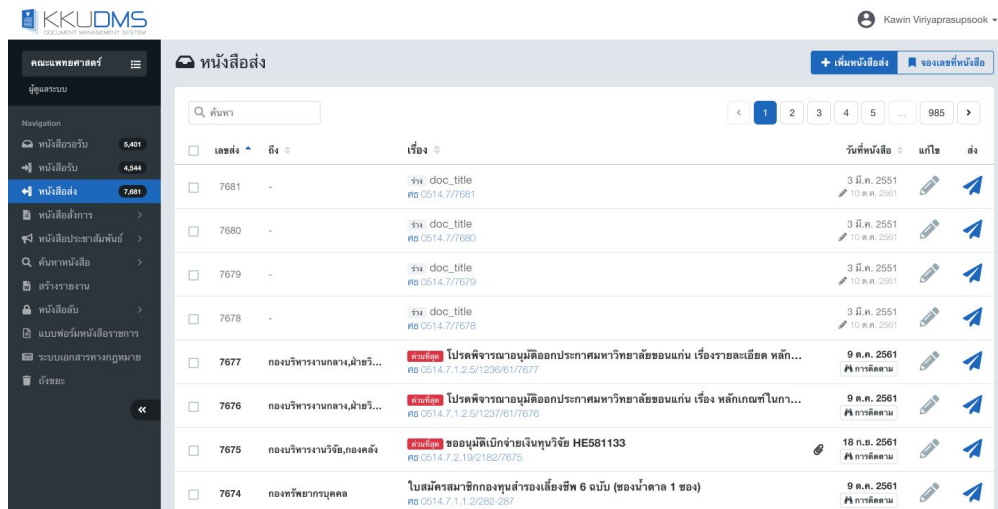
KKUDMS
DOCUMENT MANAGEMENT SYSTEM

Kawin Viriyaprasupsook

คณะแพทยศาสตร์
ผู้ดูแลระบบ

Navigation
หนังสือรอรับ 5,401
หนังสือรับ 4,544
หนังสือส่ง 7,681
หนังสือสั่งการ
หนังสือประชาสัมพันธ์
ค้นหาหนังสือ
สร้างรายงาน
หนังสือลับ
แบบฟอร์มหนังสือราชการ
ระบบเอกสารทางกฎหมาย
ถังขยะ
«

หนังสือส่ง

+ เพิ่มหนังสือส่ง
จองเลขที่หนังสือ

ค้นหา

‹ 1 2 3 4 5 ... 985 ›

| | เลขส่ง | ถึง | เรื่อง | วันที่หนังสือ | แก้ไข | ส่ง |
|---|---|---|---|---|---|---|
| | 7681 | - | ร่าง doc_title ศธ 0514.7/7681 | 3 มี.ค. 2551 10 ต.ค. 2561 | | |
| | 7680 | - | ร่าง doc_title ศธ 0514.7/7680 | 3 มี.ค. 2551 10 ต.ค. 2561 | | |
| | 7679 | - | ร่าง doc_title ศธ 0514.7/7679 | 3 มี.ค. 2551 10 ต.ค. 2561 | | |
| | 7678 | - | ร่าง doc_title ศธ 0514.7/7678 | 3 มี.ค. 2551 10 ต.ค. 2561 | | |
| | 7677 | กองบริหารงานกลาง,ฝ่ายริ... | ด่วนที่สุด โปรดพิจารณาอนุมัติออกประกาศมหาวิทยาลัยขอนแก่น เรื่องรายละเอียด หลัก... ศธ 0514.7.1.2.5/1236/61/7677 | 9 ต.ค. 2561 การติดตาม | | |
| | 7676 | กองบริหารงานกลาง,ฝ่ายริ... | ด่วนที่สุด โปรดพิจารณาอนุมัติออกประกาศมหาวิทยาลัยขอนแก่น เรื่อง หลักเกณฑ์ในกา... ศธ 0514.7.1.2.5/1237/61/7676 | 9 ต.ค. 2561 การติดตาม | | |
| | 7675 | กองบริหารงานวิจัย,กองคลัง | ด่วนที่สุด ขออนุมัติเบิกจ่ายเงินทุนวิจัย HE581133 ศธ 0514.7.2.19/2182/7675 | 18 ก.ย. 2561 การติดตาม | | |
| | 7674 | กองทรัพยากรบุคคล | ใบสมัครสมาชิกกองทุนสำรองเลี้ยงชีพ 6 ฉบับ (ซองน้ำตาล 1 ซอง) ศธ 0514.7.1.1.2/282-287 | 9 ต.ค. 2561 การติดตาม | | |